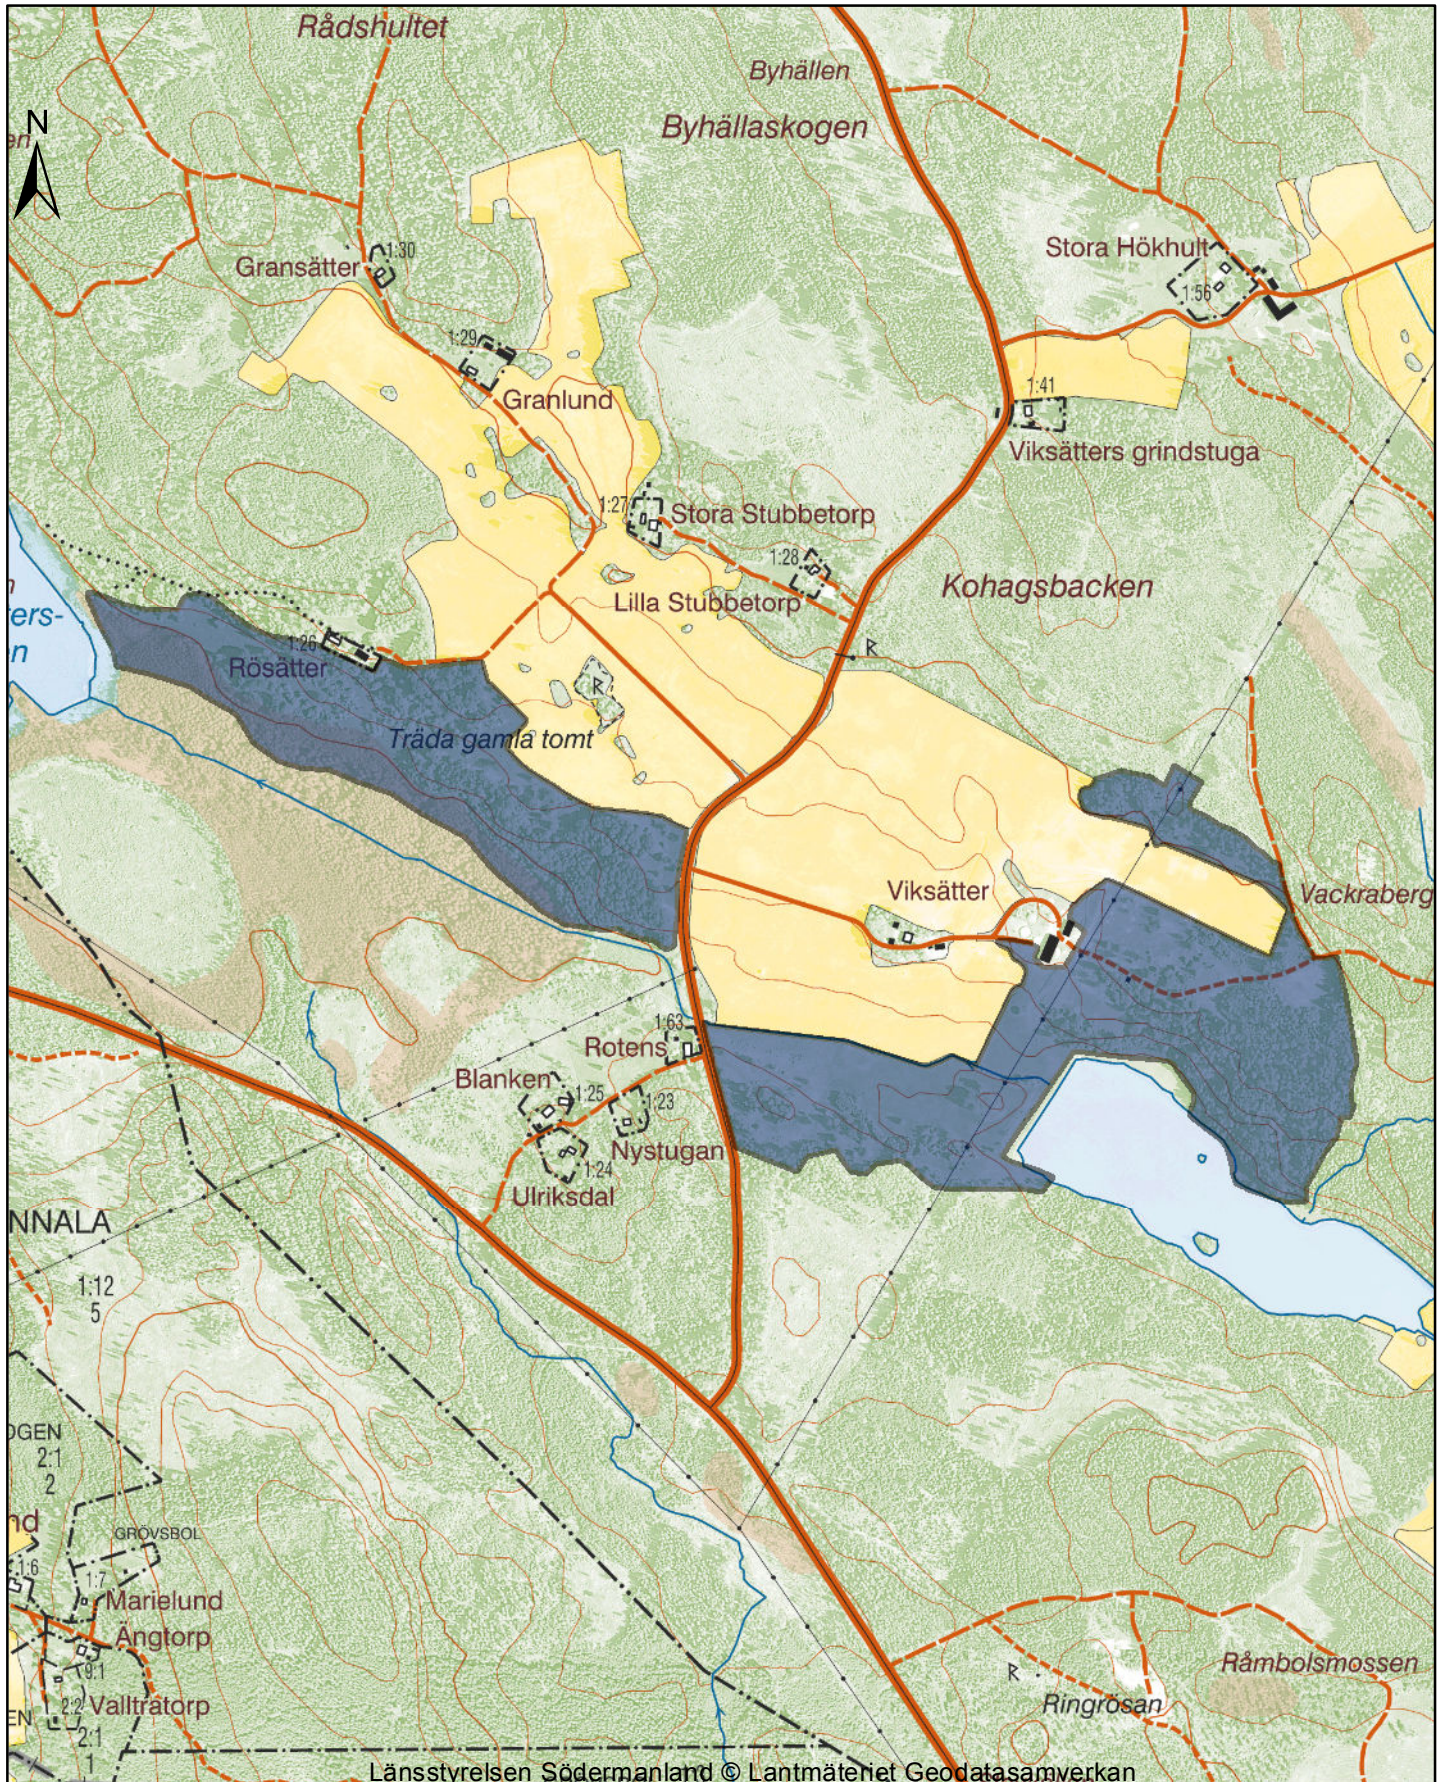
Rådshultet
Byhällen
Byhällaskogen
N
Gransätter
1:30
1:29
Granlund
Stora Hökhult
1:56
1:41
Viksätters grindstuga
1:27
Stora Stubbetorp
1:28
Lilla Stubbetorp
Kohagsbacken
ers-
n
1:26
Rösätter
Träda gamla tomt
Viksätter
Vackraberg
1:63
Rotens
Blanken
1:25
1:23
Nystugan
1:24
Ulriksdal
NNALA
1:12
5
OGEN
2:1
2
nd
GROVSBOL
1:6
1:7
Marielund
Ängtorp
9:1
2:2
Valtrråtorp
2:1
1
EN
Råmbolsmossen
Ringrösan
Länsstyrelsen Södermanland © Lantmäteriet Geodatasamverkan